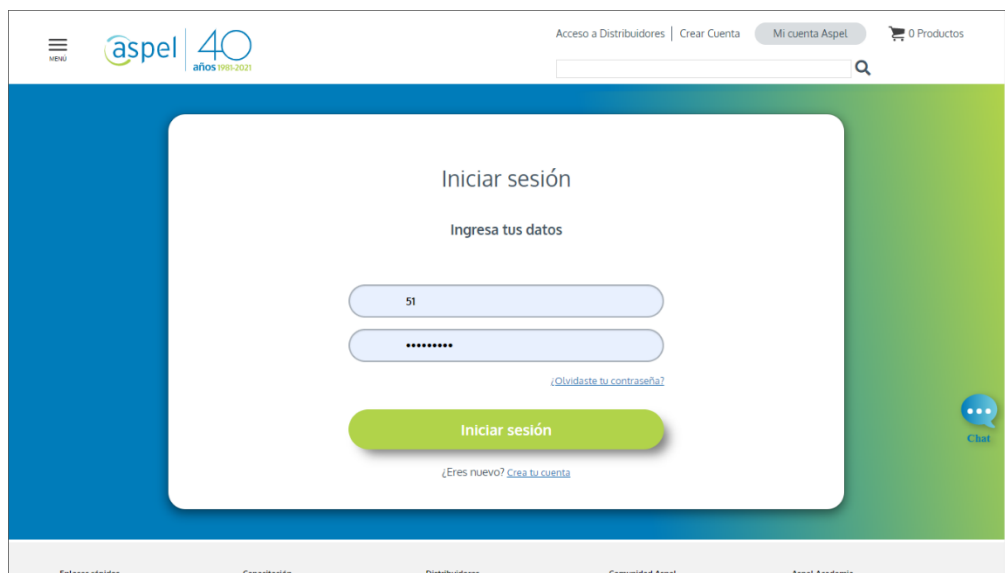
MENÚ

aspel 40 años 1981-2021

Acceso a Distribuidores | Crear Cuenta Mi cuenta Aspel 0 Productos

Iniciar sesión

Ingresa tus datos

51

•••••••••

¿Olvidaste tu contraseña?

Iniciar sesión

¿Eres nuevo? Crea tu cuenta

Chat

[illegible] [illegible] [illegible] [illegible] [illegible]